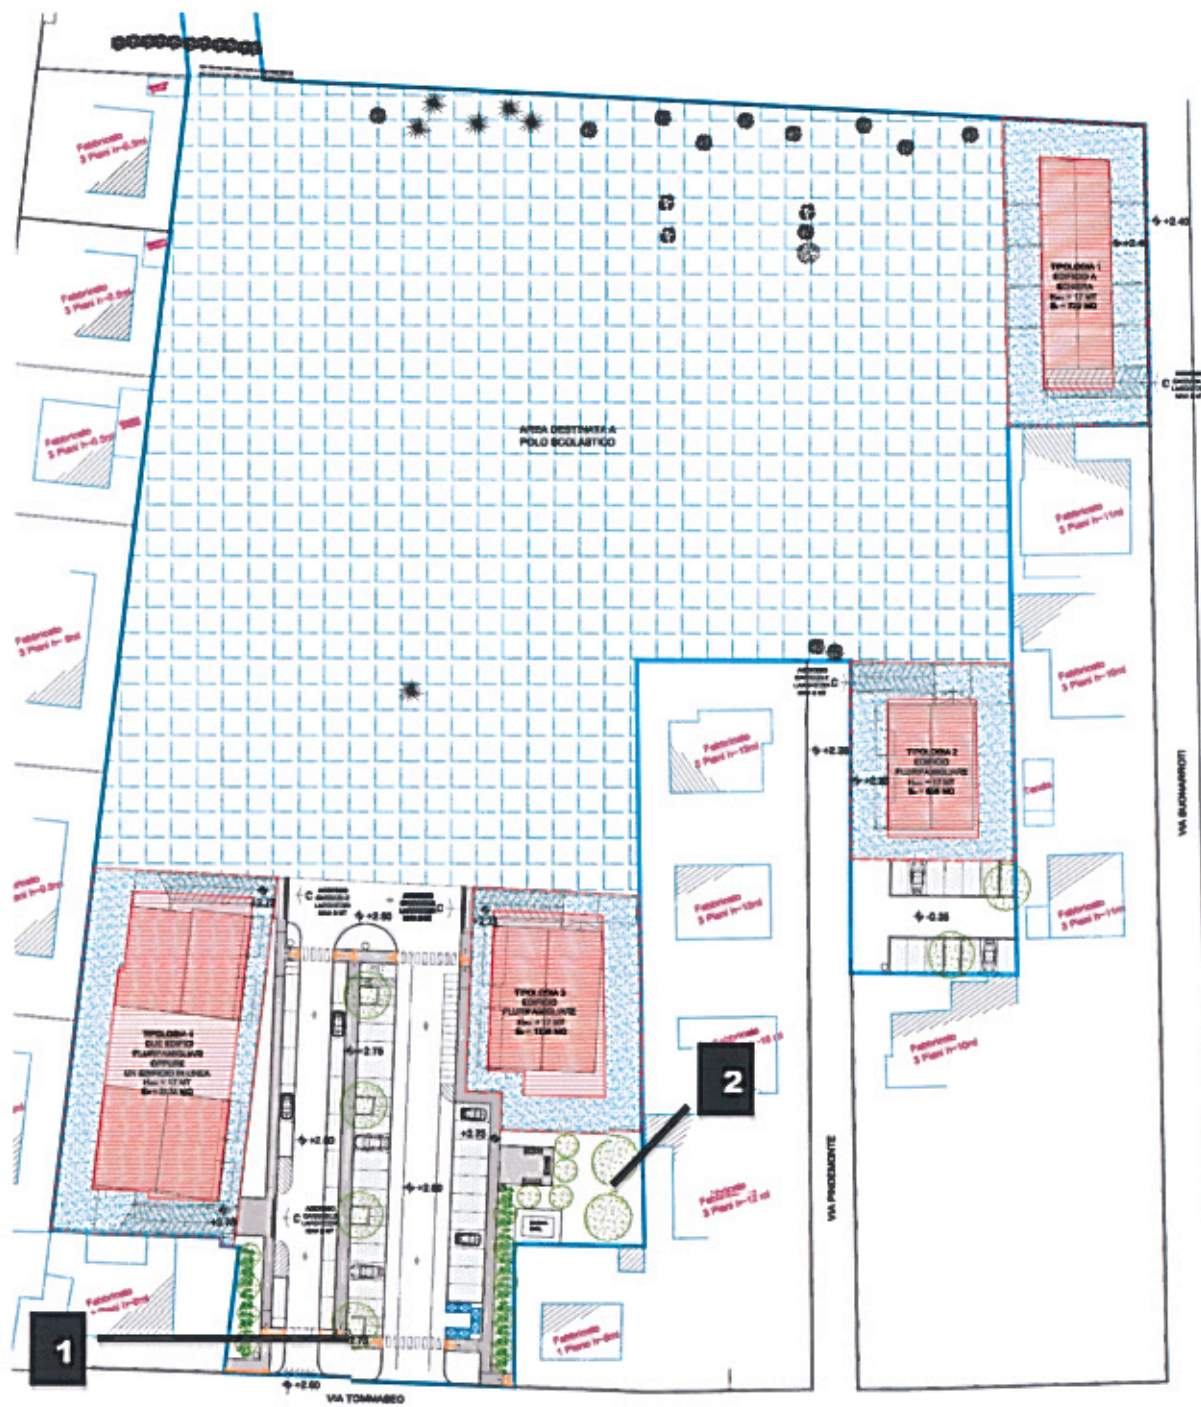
Fabbricato 3 Piani h=9.5ml

Fabbricato 3 Piani h=9.5ml

Fabbricato 3 Piani h=9.5ml

Fabbricato 3 Piani h=9ml

Fabbricato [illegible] h=9.5ml

AREA DESTINATA A POLO SCOLASTICO

TIPOLOGIA 1 EDIFICIO A SCHIERA

+2.40

Fabbricato 3 Piani h=11ml

Fabbricato 3 Piani h=10ml

TIPOLOGIA 2 EDIFICIO PLURIFAMILIARE

+2.20

Fabbricato 3 Piani h=10ml

Fabbricato 3 Piani h=10ml

Fabbricato 3 Piani h=11ml

-0.35

Fabbricato 3 Piani h=10ml

TIPOLOGIA 3 EDIFICIO PLURIFAMILIARE

TIPOLOGIA 4 DUE EDIFICI PLURIFAMILIARI OPPURE UN EDIFICIO IN LINEA

+2.60

+2.70

+2.60

+2.60

+2.75

Fabbricato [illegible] ml

Fabbricato 3 Piani h=10 ml

Fabbricato 2 Piani h=6ml

Fabbricato 1 Piano h=5ml

+2.60

VIA TOMMASEO

VIA PIEMONTE

VIA BUONARROTI

1

2